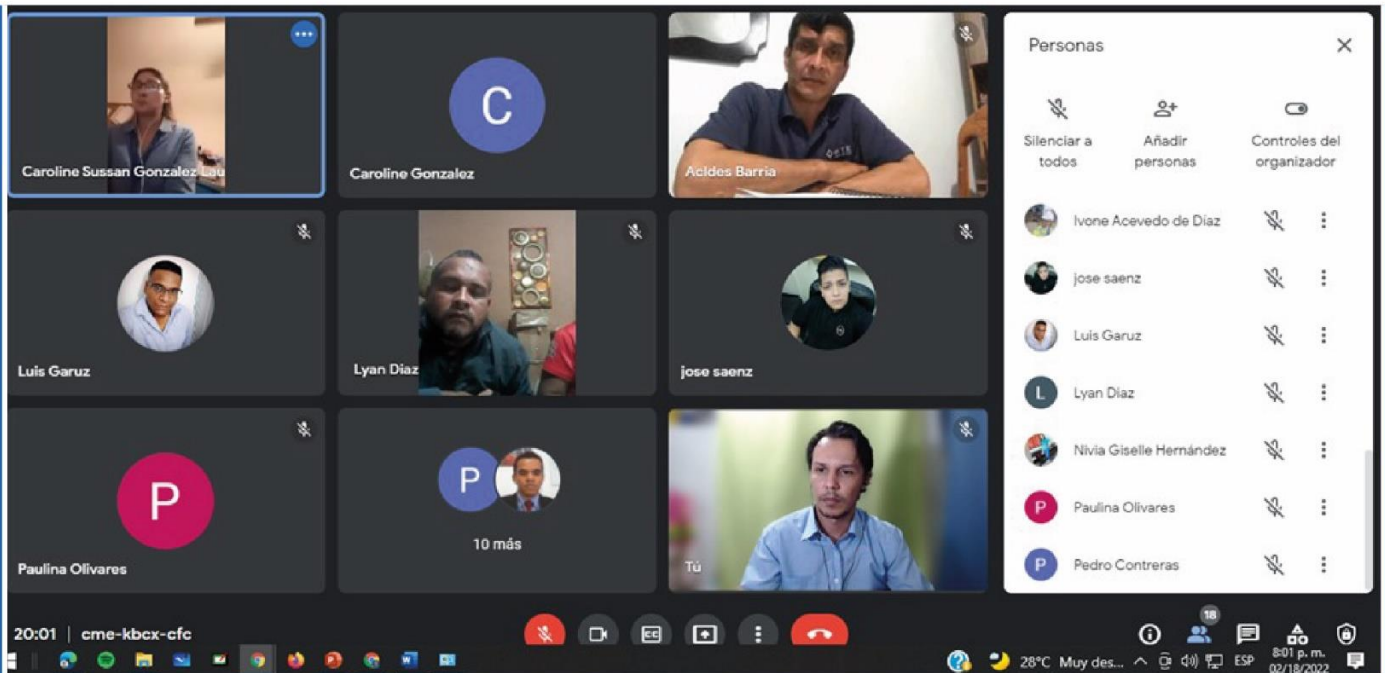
C

Caroline Sussan Gonzalez Lau

Caroline Gonzalez

Acldes Barria

Luis Garuz

Lyan Diaz

jose saenz

P

Paulina Olivares

P

10 más

Tú

Personas

Silenciar a todos

Añadir personas

Controles del organizador

Ivone Acevedo de Díaz

jose saenz

Luis Garuz

L

Lyan Díaz

Nivia Giselle Hernández

P

Paulina Olivares

P

Pedro Contreras

20:01 | cme-kbcx-cfc

18

28°C Muy des...

ESP

8:01 p. m.
02/18/2022